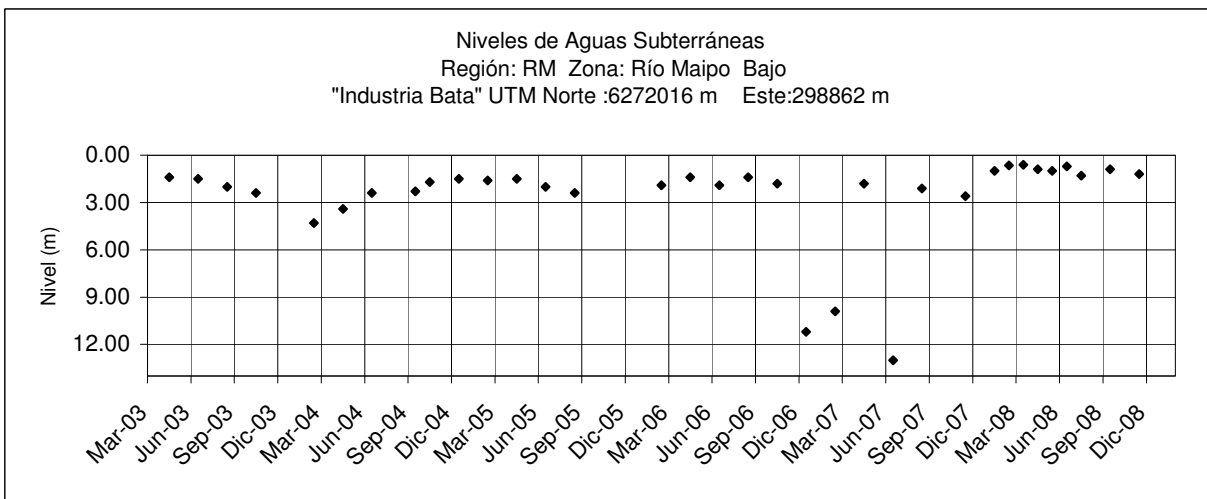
Niveles de Aguas Subterráneas
Región: RM Zona: Río Maipo Bajo
"Industria Bata" UTM Norte :6272016 m Este:298862 m

0.00
3.00
6.00
9.00
12.00

Nivel (m)

Mar-03
Jun-03
Sep-03
Dic-03
Mar-04
Jun-04
Sep-04
Dic-04
Mar-05
Jun-05
Sep-05
Dic-05
Mar-06
Jun-06
Sep-06
Dic-06
Mar-07
Jun-07
Sep-07
Dic-07
Mar-08
Jun-08
Sep-08
Dic-08